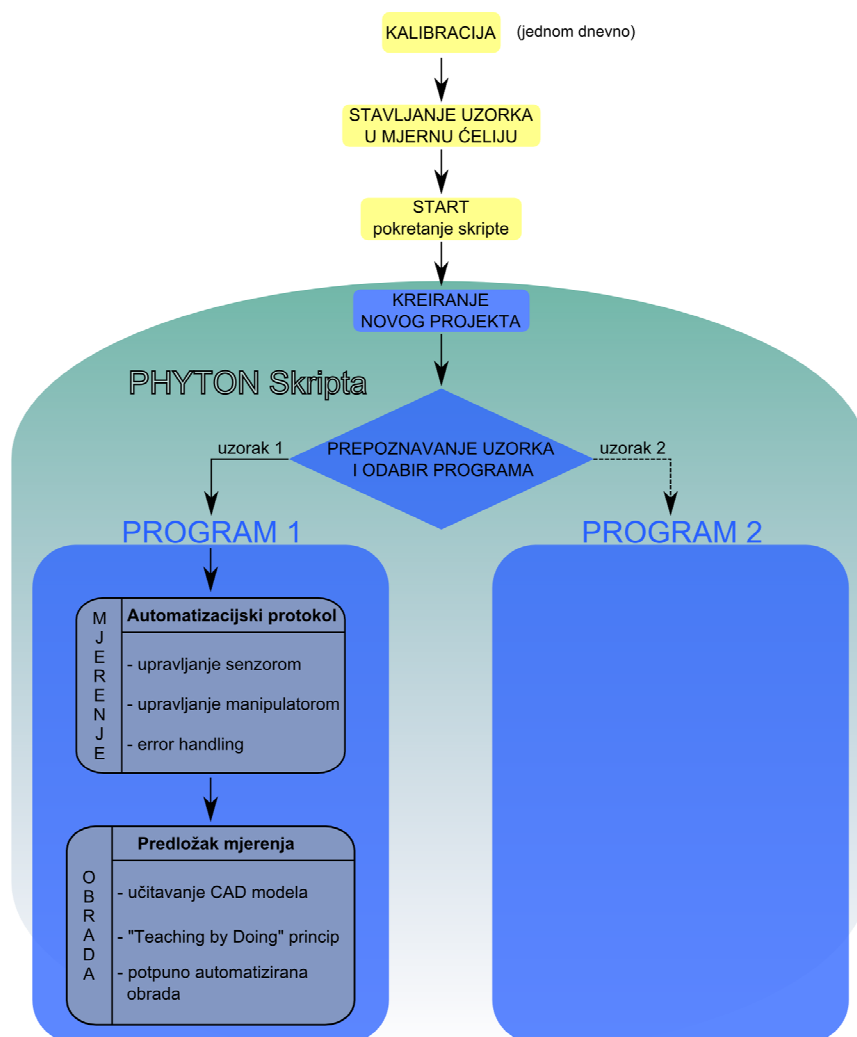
KALIBRACIJA (jednom dnevno)

STAVLJANJE UZORKA U MJERNU ĆELIJU

START
pokretanje skripte

KREIRANJE NOVOG PROJEKTA

PHYTON Skripta

PREPOZNAVANJE UZORKA I ODABIR PROGRAMA

uzorak 1

uzorak 2

PROGRAM 1

PROGRAM 2

MJERENJE

Automatizacijski protokol

- upravljanje senzorom
- upravljanje manipulatorom
- error handling

OBRADA

Predložak mjerenja

- učitavanje CAD modela
- "Teaching by Doing" princip
- potpuno automatizirana obrada